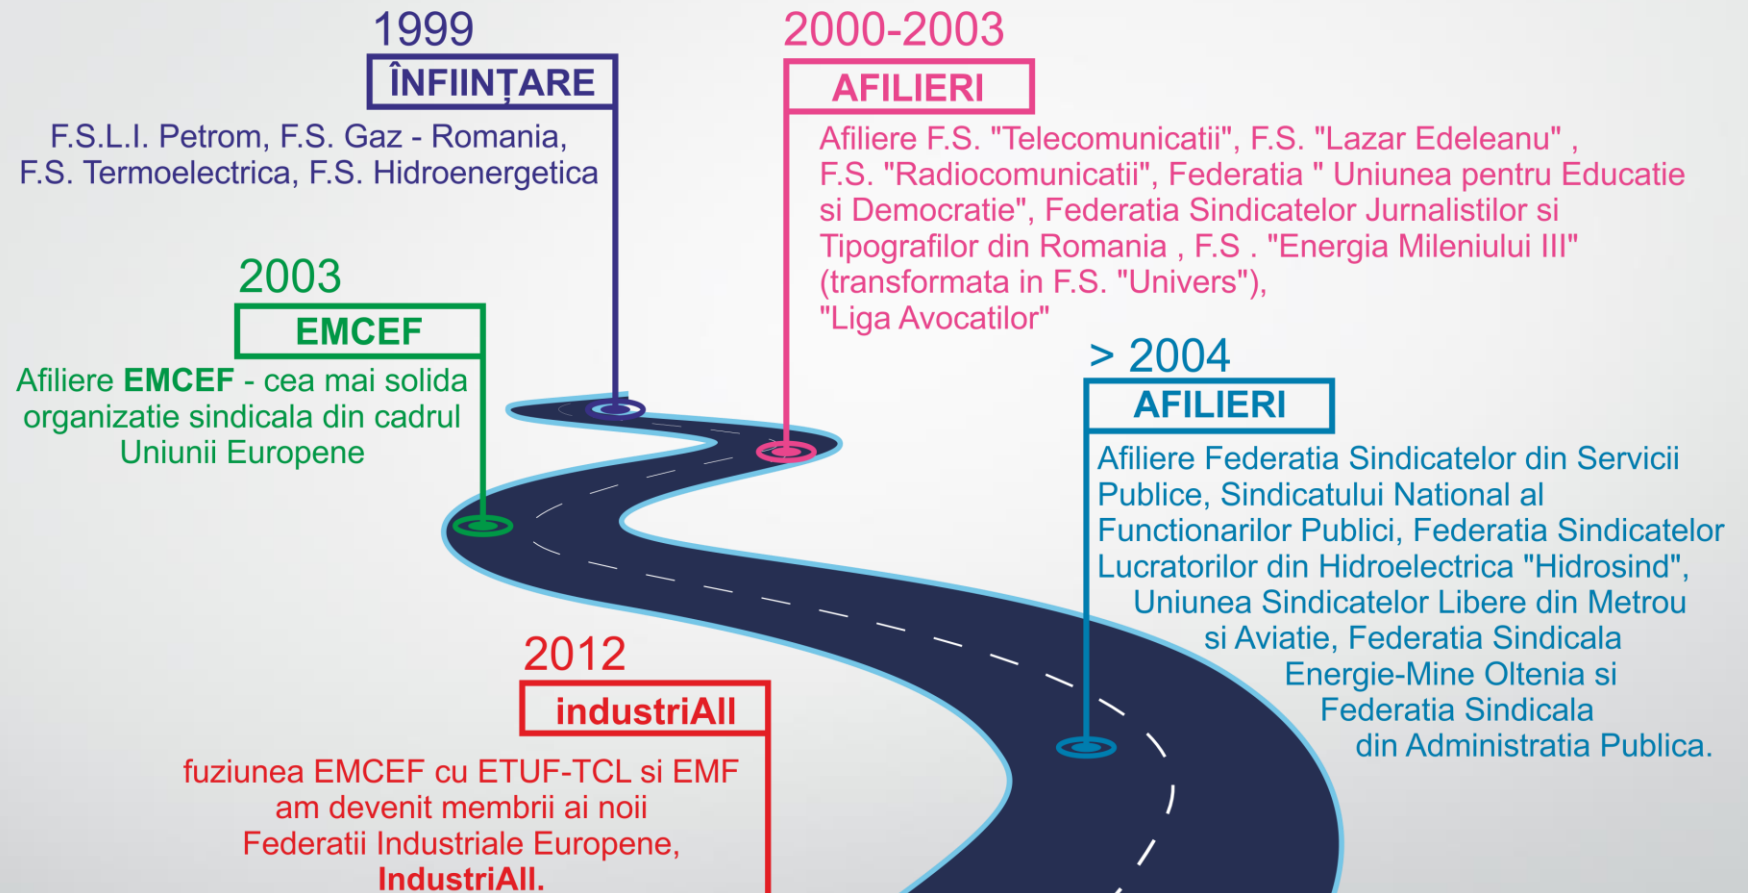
1999
ÎNFIINȚARE
F.S.L.I. Petrom, F.S. Gaz - Romania, F.S. Termoelectrica, F.S. Hidroenergetica

2000-2003
AFILIERI
Afiliere F.S. "Telecomunicatii", F.S. "Lazar Edeleanu" , F.S. "Radiocomunicatii", Federatia " Uniunea pentru Educatie si Democratie", Federatia Sindicatelor Jurnalistilor si Tipografilor din Romania , F.S . "Energia Mileniului III" (transformata in F.S. "Univers"), "Liga Avocatilor"

2003
EMCEF
Afiliere EMCEF - cea mai solida organizatie sindicala din cadrul Uniunii Europene

> 2004
AFILIERI
Afiliere Federatia Sindicatelor din Servicii Publice, Sindicatului National al Functionarilor Publici, Federatia Sindicatelor Lucratorilor din Hidroelectrica "Hidrosind", Uniunea Sindicatelor Libere din Metrou si Aviatie, Federatia Sindicala Energie-Mine Oltenia si Federatia Sindicala din Administratia Publica.

2012
industriAll
fuziunea EMCEF cu ETUF-TCL si EMF am devenit membrii ai noii Federatii Industriale Europene, IndustriAll.